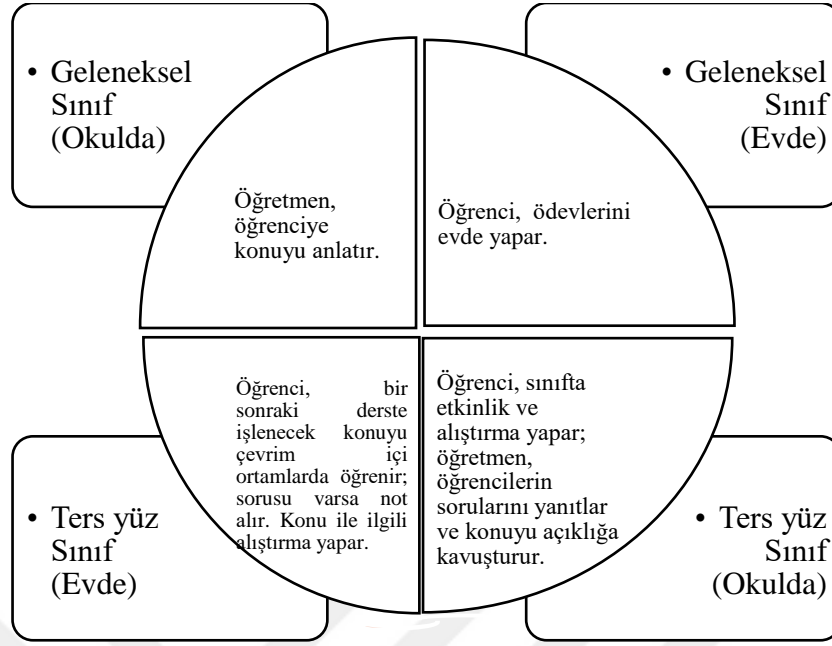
• Geleneksel Sınıf (Okulda)

• Geleneksel Sınıf (Evde)

Öğretmen, öğrenciye konuyu anlatır.

Öğrenci, ödevlerini evde yapar.

Öğrenci, bir sonraki derste işlenecek konuyu çevrim içi ortamlarda öğrenir; sorusu varsa not alır. Konu ile ilgili alıştırma yapar.

Öğrenci, sınıfta etkinlik ve alıştırma yapar; öğretmen, öğrencilerin sorularını yanıtlar ve konuyu açıklığa kavuşturur.

• Ters yüz Sınıf (Evde)

• Ters yüz Sınıf (Okulda)